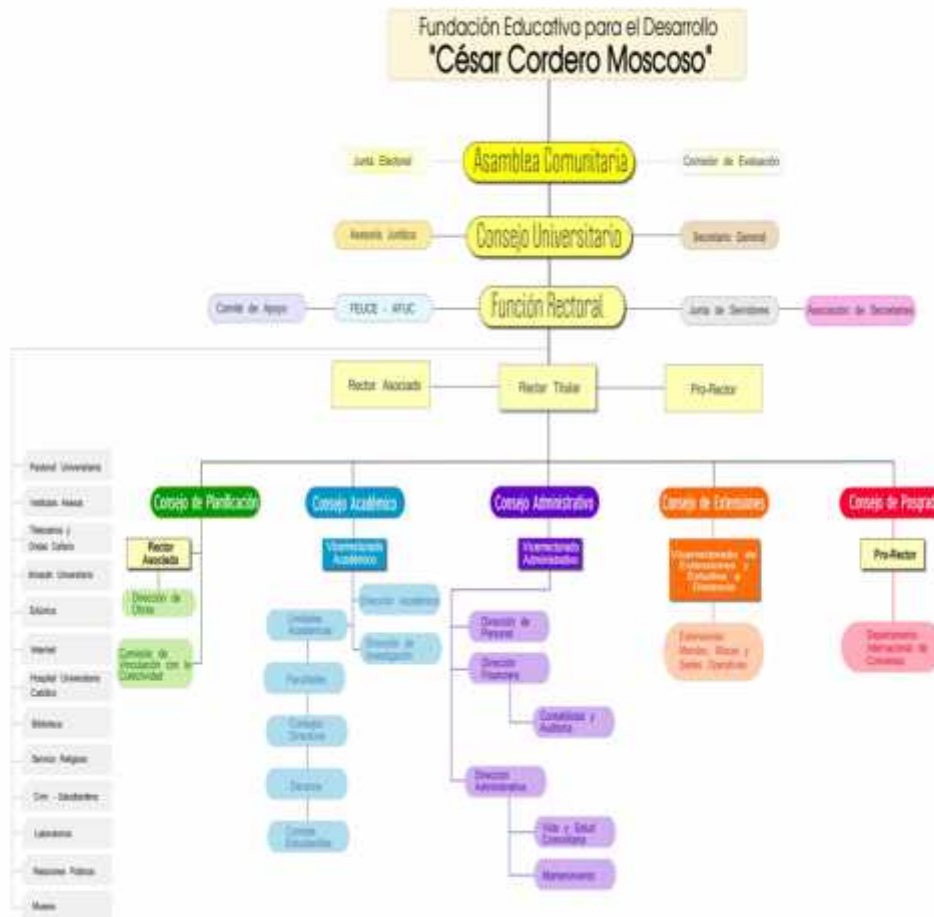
Fundación Educativa para el Desarrollo
"César Cordero Moscoso"

Junta Electoral

Asamblea Comunitaria

Comisión de Evaluación

Asesoría Jurídica

Consejo Universitario

Secretario General

Comité de Apoyo

FEUCE - AFUC

Función Rectoral

Junta de Secretarios

Asociación de Secretarias

Rector Asociado

Rector Titular

Pro-Rector

Pastoral Universitaria

Instituto Asesor

Televisión y Onda Cultura

Imagen Universitaria

Estudios

Internet

Hospital Universitario Católico

Biblioteca

Servicio Religioso

Cine - Estudiantiles

Laboratorios

Relaciones Públicas

Museo

Consejo de Planificación

Rector Asociado

Dirección de Obras

Comisión de Vinculación con la Colectividad

Consejo Académico

Vicerrectorado Académico

Dirección Académica

Dirección de Investigación

Unidades Académicas

Facultades

Consejo Directivo

Decanos

Consejo Estudiantes

Consejo Administrativo

Vicerrectorado Administrativo

Dirección de Personal

Dirección Financiera

Contabilidad y Auditoría

Dirección Administrativa

Vida y Salud Comunitaria

Mantenimiento

Consejo de Extensiones

Vicerrectorado de Extensiones y Estudios a Distancia

Extensiones, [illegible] y Sedes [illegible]

Consejo de Posgra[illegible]

Pro-Rector

Departamento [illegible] de Convenios